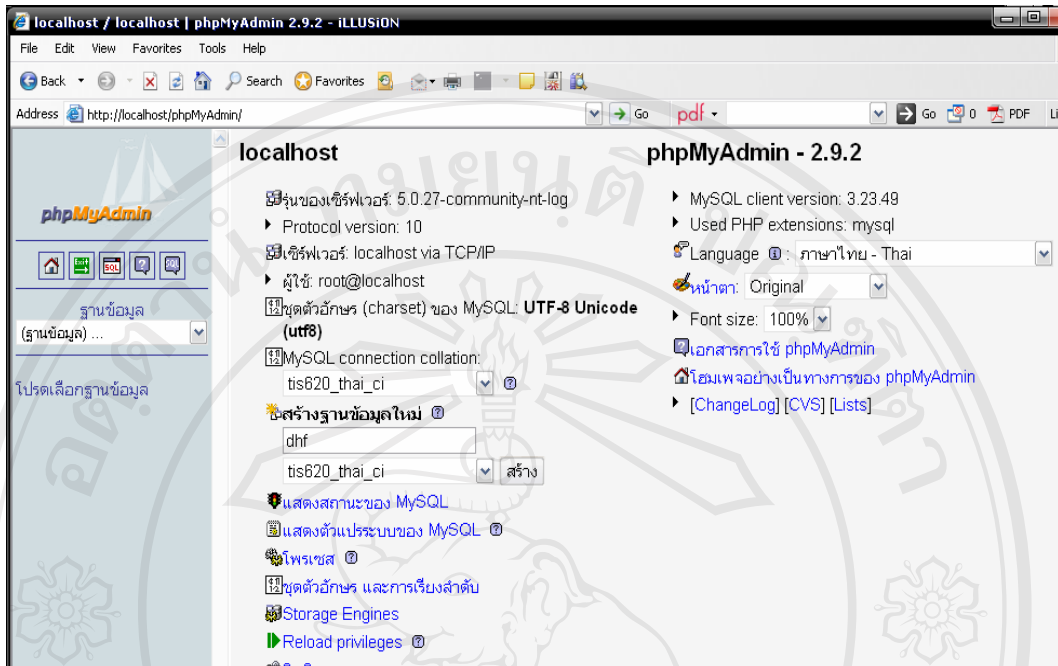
localhost / localhost | phpMyAdmin 2.9.2 - iLLUSiON

File Edit View Favorites Tools Help

Back Search Favorites

Address http://localhost/phpMyAdmin/ Go pdf Go 0 PDF Li

phpMyAdmin

ฐานข้อมูล
(ฐานข้อมูล) ...

โปรดเลือกฐานข้อมูล

localhost

รุ่นของเซิร์ฟเวอร์: 5.0.27-community-nt-log
Protocol version: 10
เซิร์ฟเวอร์: localhost via TCP/IP
ผู้ใช้: root@localhost
ชุดตัวอักษร (charset) ของ MySQL: UTF-8 Unicode (utf8)
MySQL connection collation:
tis620_thai_ci

สร้างฐานข้อมูลใหม่
dhf
tis620_thai_ci สร้าง

แสดงสถานะของ MySQL
แสดงตัวแปรระบบของ MySQL
โพรเซส
ชุดตัวอักษร และการเรียงลำดับ
Storage Engines
Reload privileges

phpMyAdmin - 2.9.2

MySQL client version: 3.23.49
Used PHP extensions: mysql
Language : ภาษาไทย - Thai
หน้าตา: Original
Font size: 100%
เอกสารการใช้ phpMyAdmin
โฮมเพจอย่างเป็นทางการของ phpMyAdmin
[ChangeLog] [CVS] [Lists]